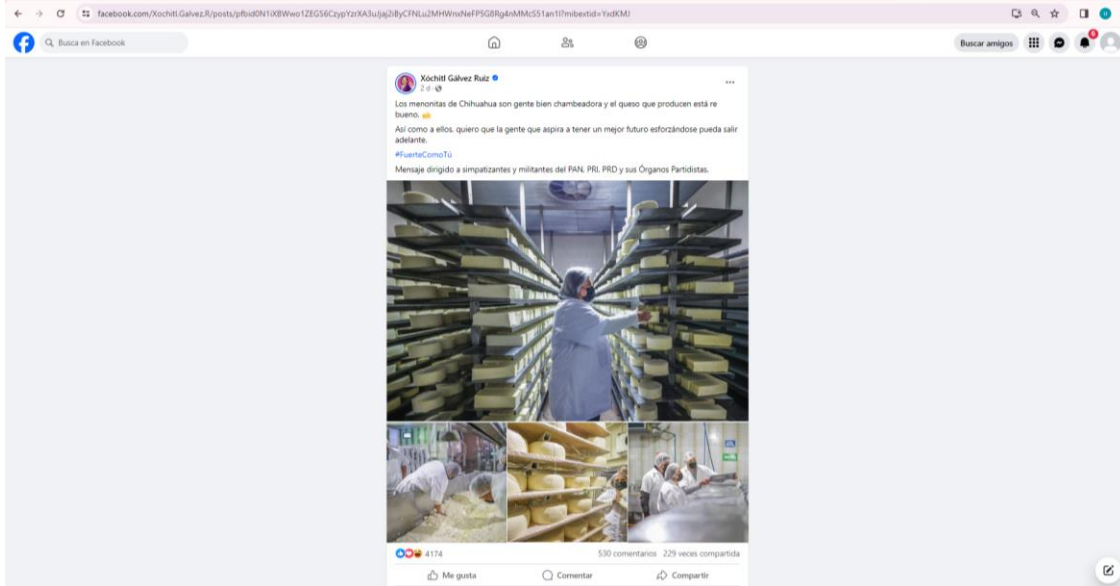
facebook.com/Xochitl.Galvez.R/posts/pfbid0N1iXBWwo1ZEG56CzypYzrXA3uJjaj2iByCFNLu2MHWnxNeFP5G8Rg4nMMcS51an1l?mibextid=YxdKMJ

Busca en Facebook

Buscar amigos

Xóchitl Gálvez Ruiz
2 d ·

Los menonitas de Chihuahua son gente bien chambeadora y el queso que producen está re bueno.

Así como a ellos, quiero que la gente que aspira a tener un mejor futuro esforzándose pueda salir adelante.

#FuerteComoTú

Mensaje dirigido a simpatizantes y militantes del PAN, PRI, PRD y sus Órganos Partidistas.

4174

530 comentarios 229 veces compartida

Me gusta Comentar Compartir